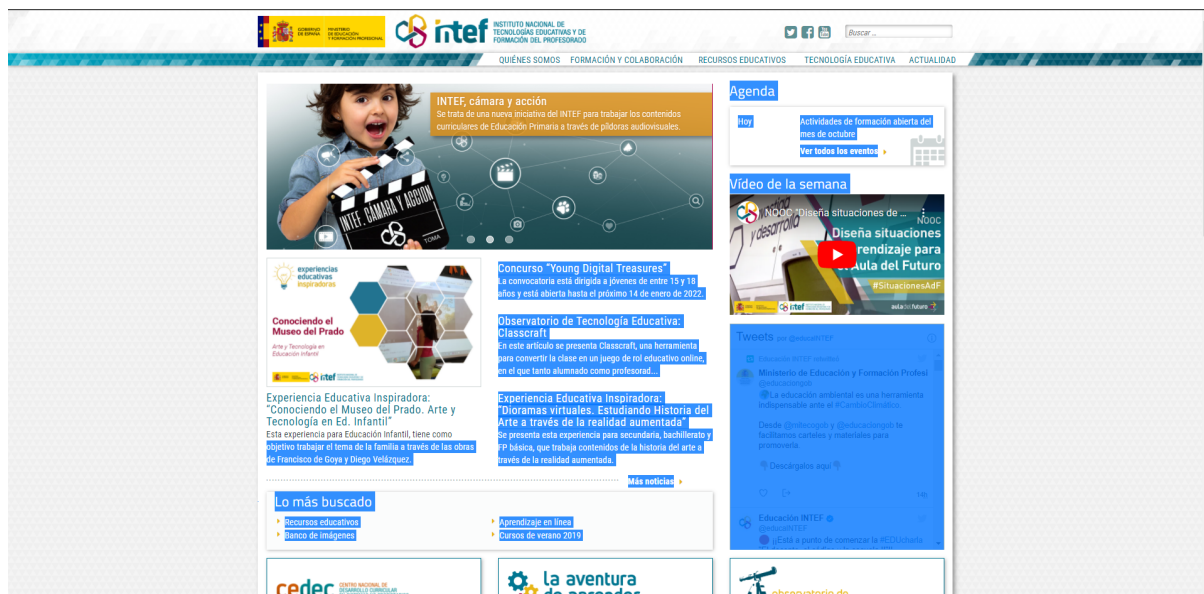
GOBIERNO DE ESPAÑA MINISTERIO DE EDUCACIÓN Y FORMACIÓN PROFESIONAL

intef INSTITUTO NACIONAL DE TECNOLOGÍAS EDUCATIVAS Y DE FORMACIÓN DEL PROFESORADO

Buscar...

QUIÉNES SOMOS FORMACIÓN Y COLABORACIÓN RECURSOS EDUCATIVOS TECNOLOGÍA EDUCATIVA ACTUALIDAD

INTEF, cámara y acción
Se trata de una nueva iniciativa del INTEF para trabajar los contenidos curriculares de Educación Primaria a través de píldoras audiovisuales.

INTEF CÁMARA Y ACCIÓN

TOMA

Agenda

Hoy

Actividades de formación abierta del mes de octubre

Ver todos los eventos

Vídeo de la semana

NOOC "Diseña situaciones de ...

Diseña situaciones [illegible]rendizaje para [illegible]Aula del Futuro

#SituacionesAdF

aula del futuro

experiencias educativas inspiradoras

Conociendo el Museo del Prado

Arte y Tecnología en Educación Infantil

intef

Experiencia Educativa Inspiradora: "Conociendo el Museo del Prado. Arte y Tecnología en Ed. Infantil"
Esta experiencia para Educación Infantil, tiene como objetivo trabajar el tema de la familia a través de las obras de Francisco de Goya y Diego Velázquez.

Concurso "Young Digital Treasures"
La convocatoria está dirigida a jóvenes de entre 15 y 18 años y está abierta hasta el próximo 14 de enero de 2022.

Observatorio de Tecnología Educativa: Classcraft
En este artículo se presenta Classcraft, una herramienta para convertir la clase en un juego de rol educativo online, en el que tanto alumnado como profesorad...

Experiencia Educativa Inspiradora: "Dioramas virtuales. Estudiando Historia del Arte a través de la realidad aumentada"
Se presenta esta experiencia para secundaria, bachillerato y FP básica, que trabaja contenidos de la historia del arte a través de la realidad aumentada.

Más noticias

Tweets por @educaINTEF

Educación INTEF retwitteó

Ministerio de Educación y Formación Profesi
@educacionfpgob

La educación ambiental es una herramienta indispensable ante el #CambioClimático.

Desde @mitecogob y @educacionfpgob te facilitamos carteles y materiales para promoverla.

Descárgalos aquí

14h

Educación INTEF
@educaINTEF

¡Está a punto de comenzar la #EDUcharla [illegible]

Lo más buscado

Recursos educativos
Banco de imágenes
Aprendizaje en línea
Cursos de verano 2019

cedec CENTRO NACIONAL DE DESARROLLO CURRICULAR

la aventura de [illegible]

observatorio de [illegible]